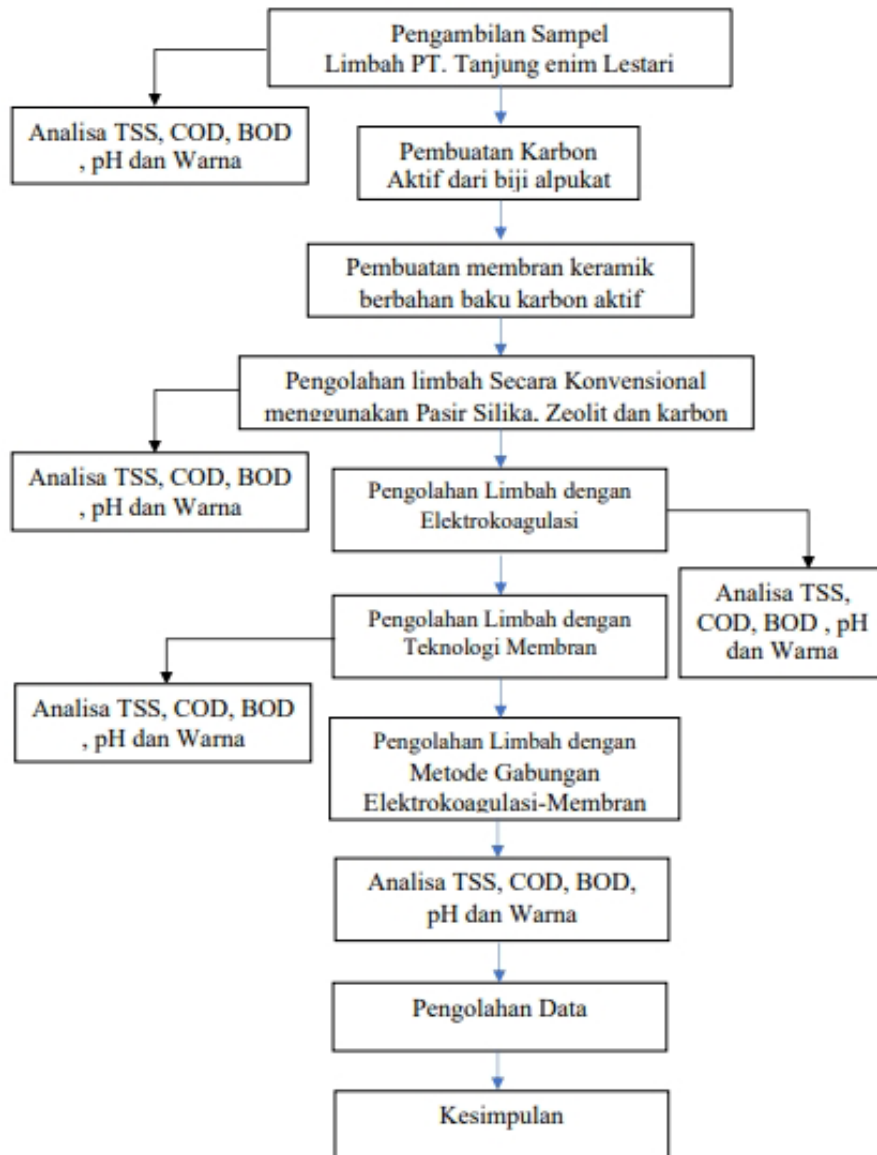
Pengambilan Sampel
Limbah PT. Tanjung enim Lestari

Analisa TSS, COD, BOD
, pH dan Warna

Pembuatan Karbon
Aktif dari biji alpukat

Pembuatan membran keramik
berbahan baku karbon aktif

Pengolahan limbah Secara Konvensional
menggunakan Pasir Silika, Zeolit dan karbon

Analisa TSS, COD, BOD
, pH dan Warna

Pengolahan Limbah dengan
Elektrokoagulasi

Analisa TSS,
COD, BOD , pH
dan Warna

Pengolahan Limbah dengan
Teknologi Membran

Analisa TSS, COD, BOD
, pH dan Warna

Pengolahan Limbah dengan
Metode Gabungan
Elektrokoagulasi-Membran

Analisa TSS, COD, BOD,
pH dan Warna

Pengolahan Data

Kesimpulan